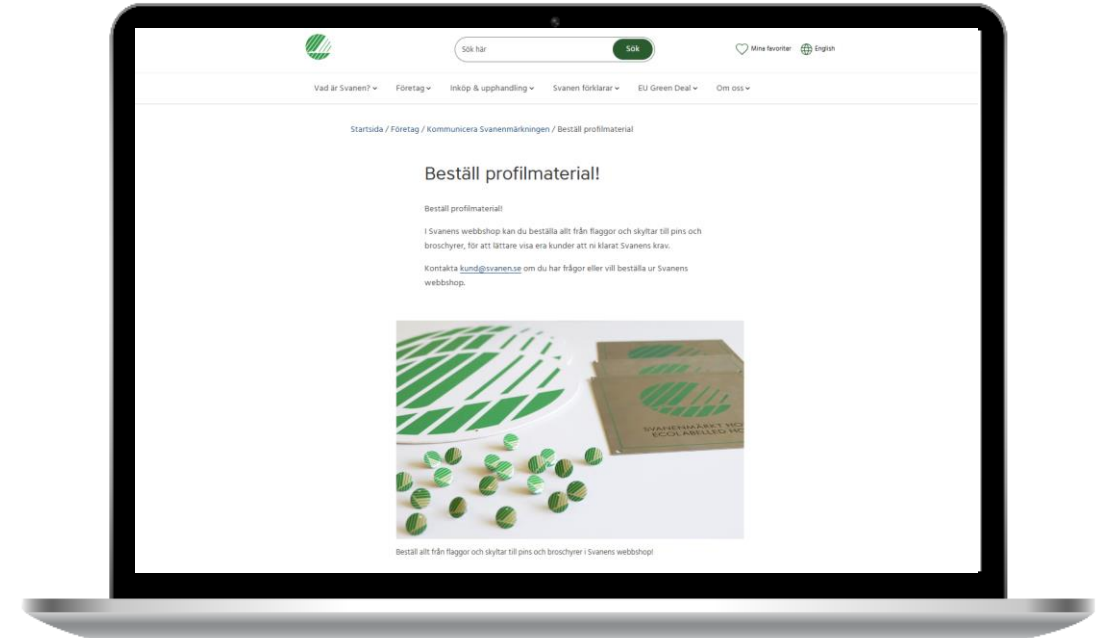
Sök här
Sök
Mina favoriter
English

Vad är Svanen?
Företag
Inköp & upphandling
Svanen förklarar
EU Green Deal
Om oss

Startsida / Företag / Kommunicera Svanenmärkningen / Beställ profilmaterial

Beställ profilmaterial!

Beställ profilmaterial!

I Svanens webbshop kan du beställa allt från flaggor och skyltar till pins och broschyrer, för att lättare visa era kunder att ni klarat Svanens krav.

Kontakta kund@svanen.se om du har frågor eller vill beställa ur Svanens webbshop.

SVANENMÄRKT HO
ECOLABELLED HO

Beställ allt från flaggor och skyltar till pins och broschyrer i Svanens webbshop!